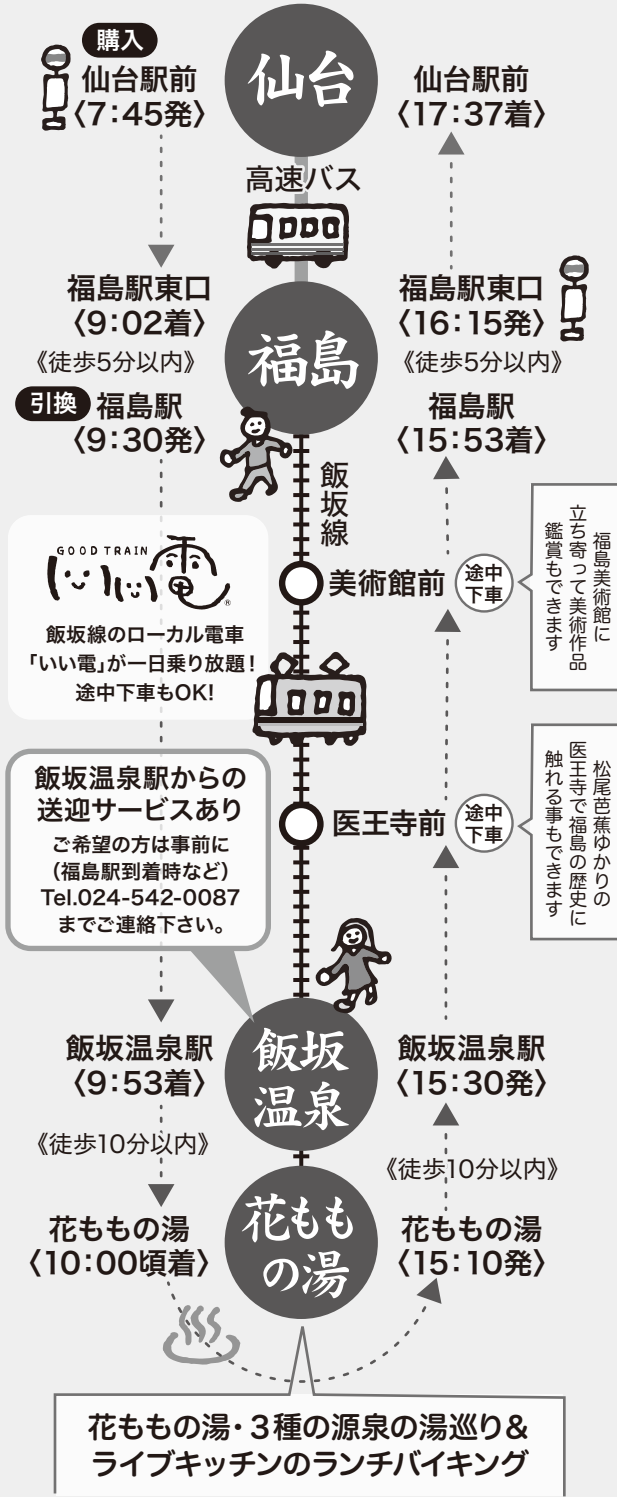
購入
仙台駅前
〈7:45発〉

仙台

仙台駅前
〈17:37着〉

高速バス

福島駅東口
〈9:02着〉

福島駅東口
〈16:15発〉

《徒歩5分以内》

福島

《徒歩5分以内》

引換 福島駅
〈9:30発〉

福島駅
〈15:53着〉

飯坂線

GOOD TRAIN
いい電

飯坂線のローカル電車
「いい電」が一日乗り放題！
途中下車もOK!

美術館前 途中下車

福島美術館に立ち寄って美術作品鑑賞もできます

飯坂温泉駅からの送迎サービスあり
ご希望の方は事前に
（福島駅到着時など）
Tel.024-542-0087
までご連絡下さい。

医王寺前 途中下車

松尾芭蕉ゆかりの医王寺で福島の歴史に触れる事もできます

飯坂温泉駅
〈9:53着〉

飯坂温泉

飯坂温泉駅
〈15:30発〉

《徒歩10分以内》

《徒歩10分以内》

花ももの湯
〈10:00頃着〉

花ももの湯

花ももの湯
〈15:10発〉

花ももの湯・3種の源泉の湯巡り＆
ライブキッチンのランチバイキング